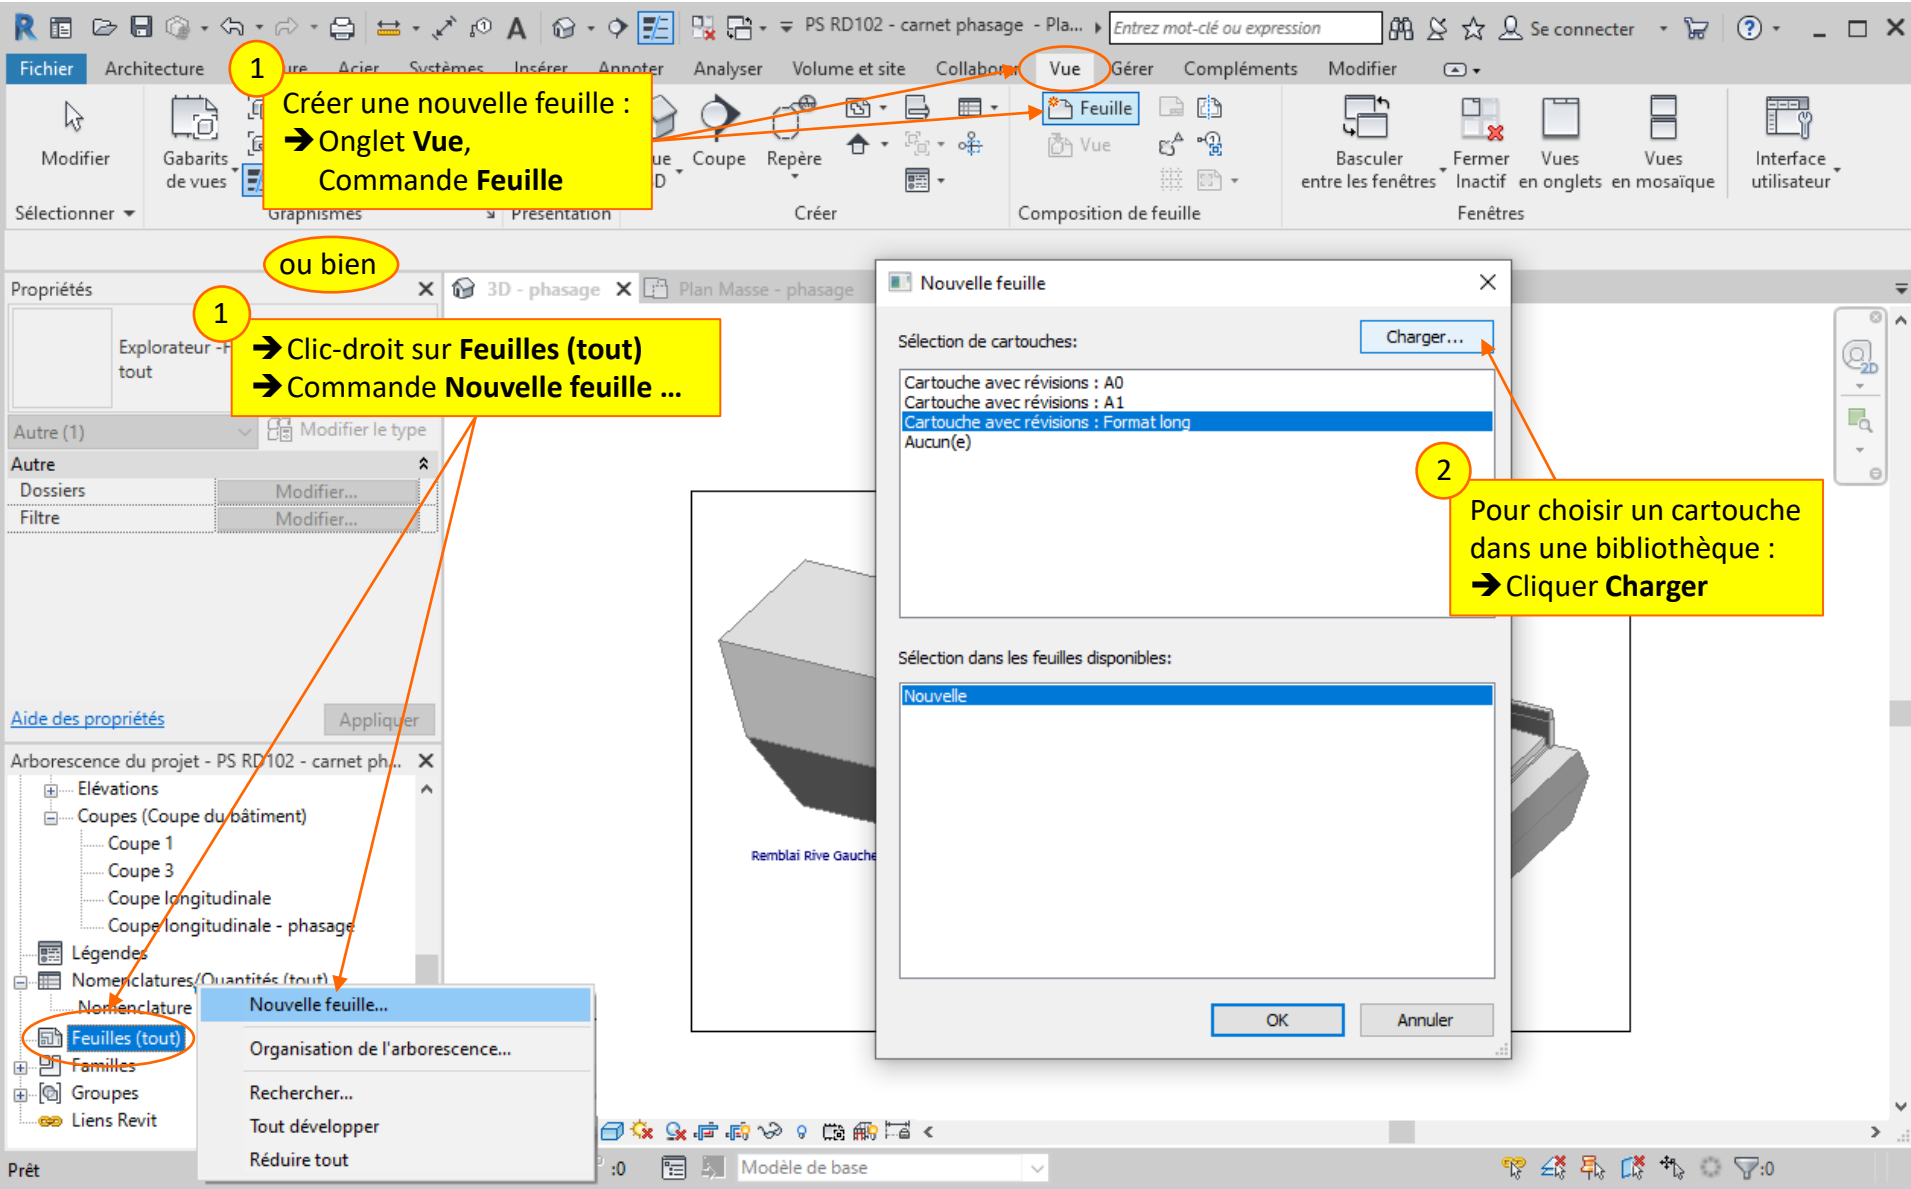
PS RD102 - carnet phasage - Pla... Entrez mot-clé ou expression Se connecter

Fichier Architecture ure Acier Systèmes Insérer Annoter Analyser Volume et site Collabor Vue Gérer Compléments Modifier

Modifier Gabarits de vues ue D Coupe Repère Feuille Vue Basculer entre les fenêtres Fermer Inactif Vues en onglets Vues en mosaïque Interface utilisateur

Sélectionner Graphismes Présentation Créer Composition de feuille Fenêtres

1
Créer une nouvelle feuille :
➔Onglet **Vue**,
Commande **Feuille**

ou bien

1
➔Clic-droit sur **Feuilles (tout)**
➔Commande **Nouvelle feuille …**

Propriétés
Explorateur -F tout
Autre (1) Modifier le type
Autre
Dossiers Modifier...
Filtre Modifier...
Aide des propriétés Appliquer

Arborescence du projet - PS RD102 - carnet ph...
Elévations
Coupes (Coupe du bâtiment)
Coupe 1
Coupe 3
Coupe longitudinale
Coupe longitudinale - phasage
Légendes
Nomenclatures/Quantités (tout)
Nomenclature
Feuilles (tout)
Familles
Groupes
Liens Revit

Nouvelle feuille...
Organisation de l'arborescence...
Rechercher...
Tout développer
Réduire tout

3D - phasage Plan Masse - phasage

Remblai Rive Gauche

Nouvelle feuille
Sélection de cartouches: Charger...
Cartouche avec révisions : A0
Cartouche avec révisions : A1
Cartouche avec révisions : Format long
Aucun(e)
Sélection dans les feuilles disponibles:
Nouvelle
OK Annuler

2
Pour choisir un cartouche dans une bibliothèque :
➔Cliquer **Charger**

Prêt :0 Modèle de base :0